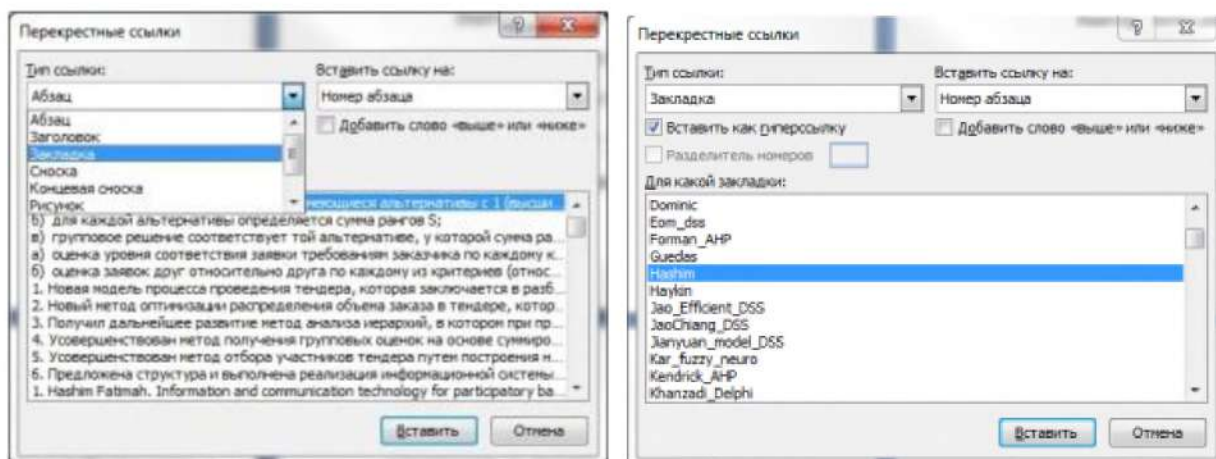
Перекрестные ссылки

Тип ссылки:
Абзац
Абзац
Заголовок
Закладка
Сноска
Концевая сноска
Рисунок

Вставить ссылку на:
Номер абзаца

Добавить слово «выше» или «ниже»

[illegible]имеющиеся альтернативы с 1 (высшая
б) для каждой альтернативы определяется сумма рангов S;
в) групповое решение соответствует той альтернативе, у которой сумма ра...
а) оценка уровня соответствия заявки требованиям заказчика по каждому к...
б) оценка заявок друг относительно друга по каждому из критериев (относ...
1. Новая модель процесса проведения тендера, которая заключается в разб...
2. Новый метод оптимизации распределения объема заказа в тендере, котор...
3. Получил дальнейшее развитие метод анализа иерархий, в котором при пр...
4. Усовершенствован метод получения групповых оценок на основе суммиро...
5. Усовершенствован метод отбора участников тендера путем построения н...
6. Предложена структура и выполнена реализация информационной системы...
1. Hashim Fatimah. Information and communication technology for participatory ba...

Вставить
Отмена

Перекрестные ссылки

Тип ссылки:
Закладка

Вставить ссылку на:
Номер абзаца

Вставить как гиперссылку
Добавить слово «выше» или «ниже»
Разделитель номеров

Для какой закладки:
Dominic
Eom_dss
Forman_AHP
Guedas
Hashim
Haykin
Jao_Efficient_DSS
JaoChiang_DSS
Jianyuan_model_DSS
Kar_fuzzy_neuro
Kendrick_AHP
Khanzadi_Delphi

Вставить
Отмена